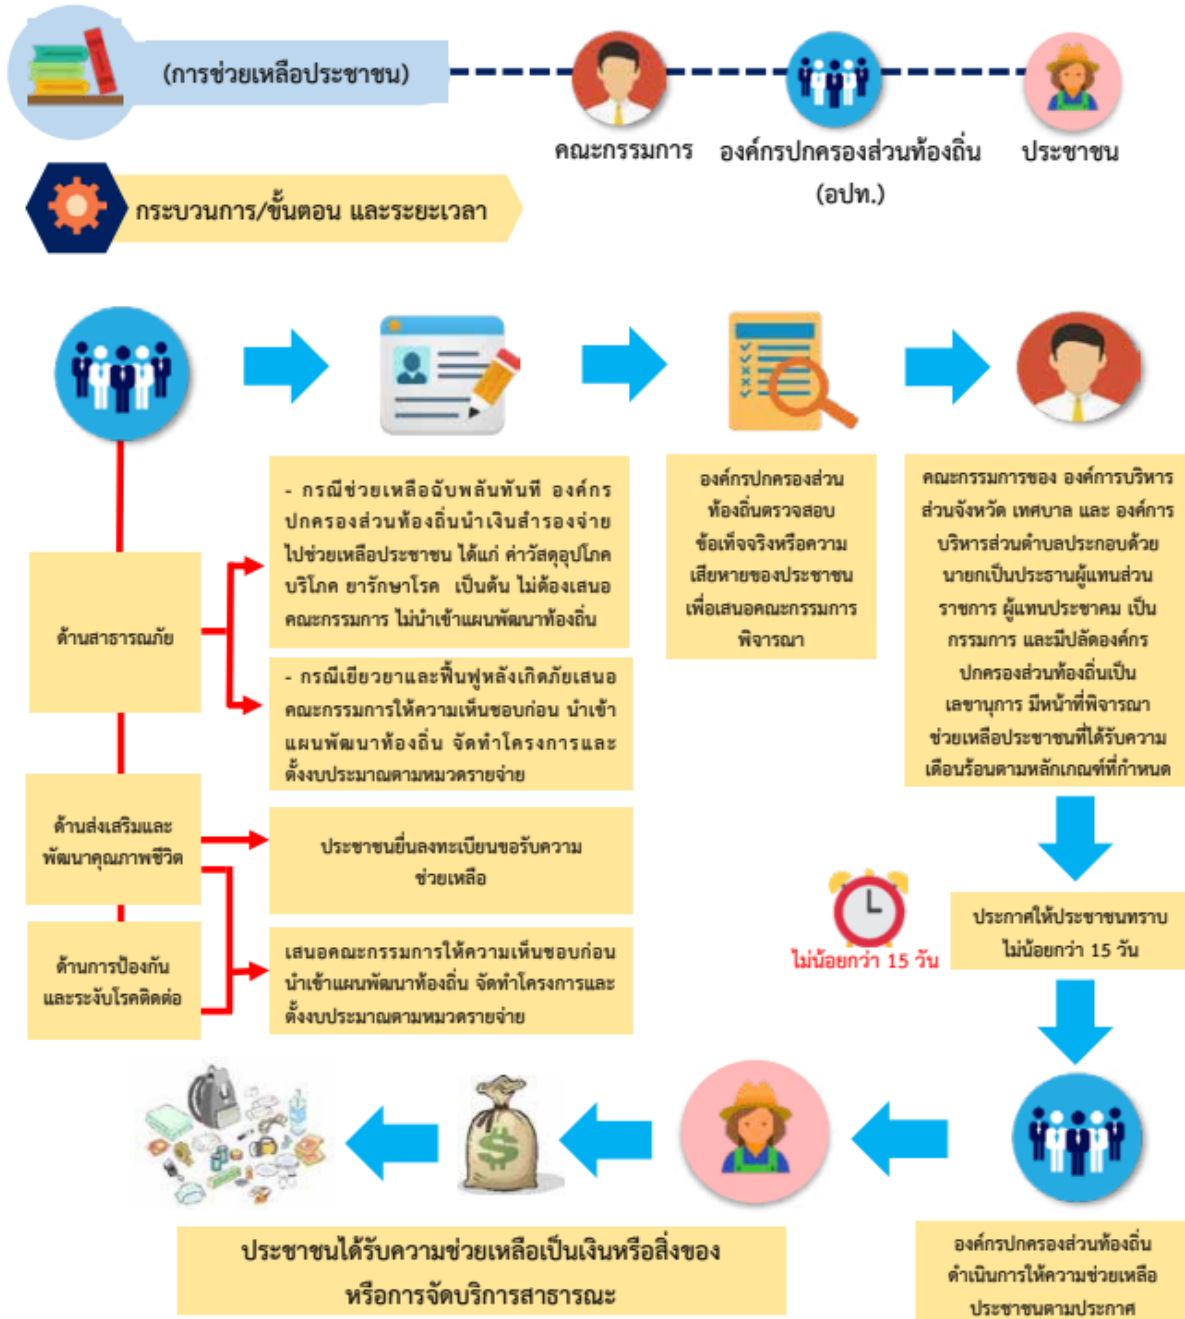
(การช่วยเหลือประชาชน)

คณะกรรมการ

องค์กรปกครองส่วนท้องถิ่น (อปท.)

ประชาชน

กระบวนการ/ขั้นตอน และระยะเวลา

- กรณีช่วยเหลือฉับพลันทันที องค์กรปกครองส่วนท้องถิ่นนำเงินสำรองจ่ายไปช่วยเหลือประชาชน ได้แก่ ค่าวัสดุอุปโภคบริโภค ยารักษาโรค เป็นต้น ไม่ต้องเสนอคณะกรรมการ ไม่นำเข้าแผนพัฒนาท้องถิ่น

องค์กรปกครองส่วนท้องถิ่นตรวจสอบข้อเท็จจริงหรือความเสียหายของประชาชน เพื่อเสนอคณะกรรมการพิจารณา

คณะกรรมการของ องค์การบริหารส่วนจังหวัด เทศบาล และ องค์การบริหารส่วนตำบลประกอบด้วย นายกเป็นประธานผู้แทนส่วนราชการ ผู้แทนประชาคม เป็นกรรมการ และมีปลัดองค์กรปกครองส่วนท้องถิ่นเป็นเลขานุการ มีหน้าที่พิจารณาช่วยเหลือประชาชนที่ได้รับความเดือนร้อนตามหลักเกณฑ์ที่กำหนด

ด้านสาธารณภัย

- กรณีเยียวยาและฟื้นฟูหลังเกิดภัยเสนอคณะกรรมการให้ความเห็นชอบก่อน นำเข้าแผนพัฒนาท้องถิ่น จัดทำโครงการและตั้งงบประมาณตามหมวดรายจ่าย

ด้านส่งเสริมและพัฒนาคุณภาพชีวิต

ประชาชนยื่นลงทะเบียนขอรับความช่วยเหลือ

ไม่น้อยกว่า 15 วัน

ประกาศให้ประชาชนทราบ ไม่น้อยกว่า 15 วัน

ด้านการป้องกันและระงับโรคติดต่อ

เสนอคณะกรรมการให้ความเห็นชอบก่อน นำเข้าแผนพัฒนาท้องถิ่น จัดทำโครงการและตั้งงบประมาณตามหมวดรายจ่าย

ประชาชนได้รับความช่วยเหลือเป็นเงินหรือสิ่งของ หรือการจัดบริการสาธารณะ

องค์กรปกครองส่วนท้องถิ่นดำเนินการให้ความช่วยเหลือประชาชนตามประกาศ